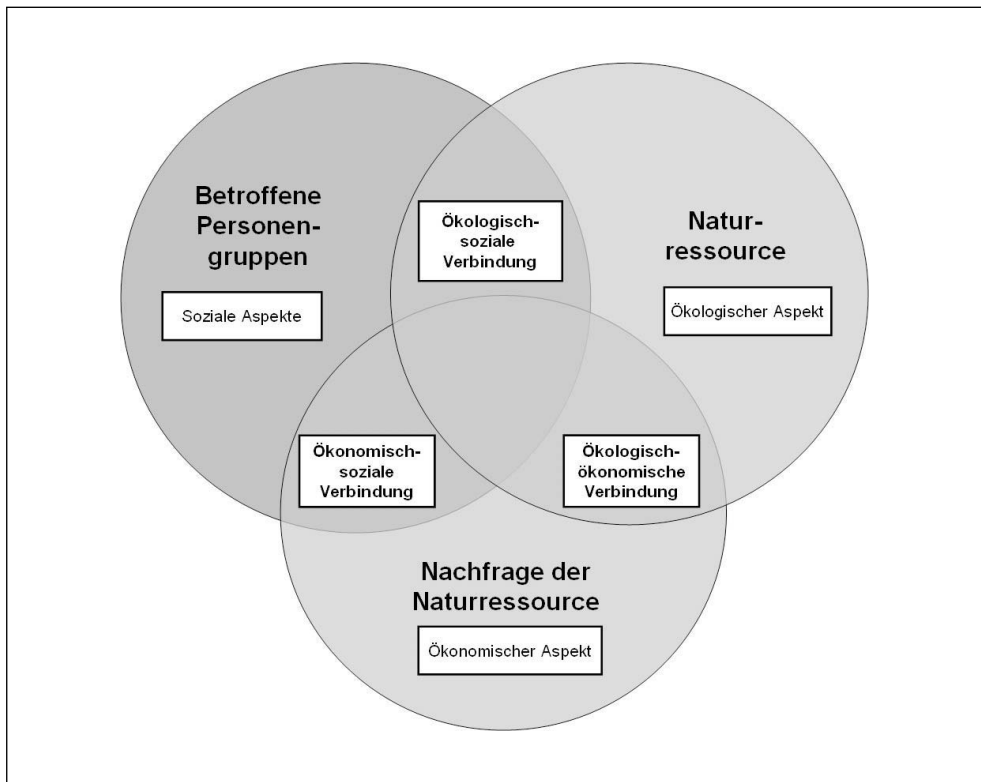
Betroffene Personengruppen

Soziale Aspekte

Ökologisch-soziale Verbindung

Naturressource

Ökologischer Aspekt

Ökonomisch-soziale Verbindung

Ökologisch-ökonomische Verbindung

Nachfrage der Naturressource

Ökonomischer Aspekt